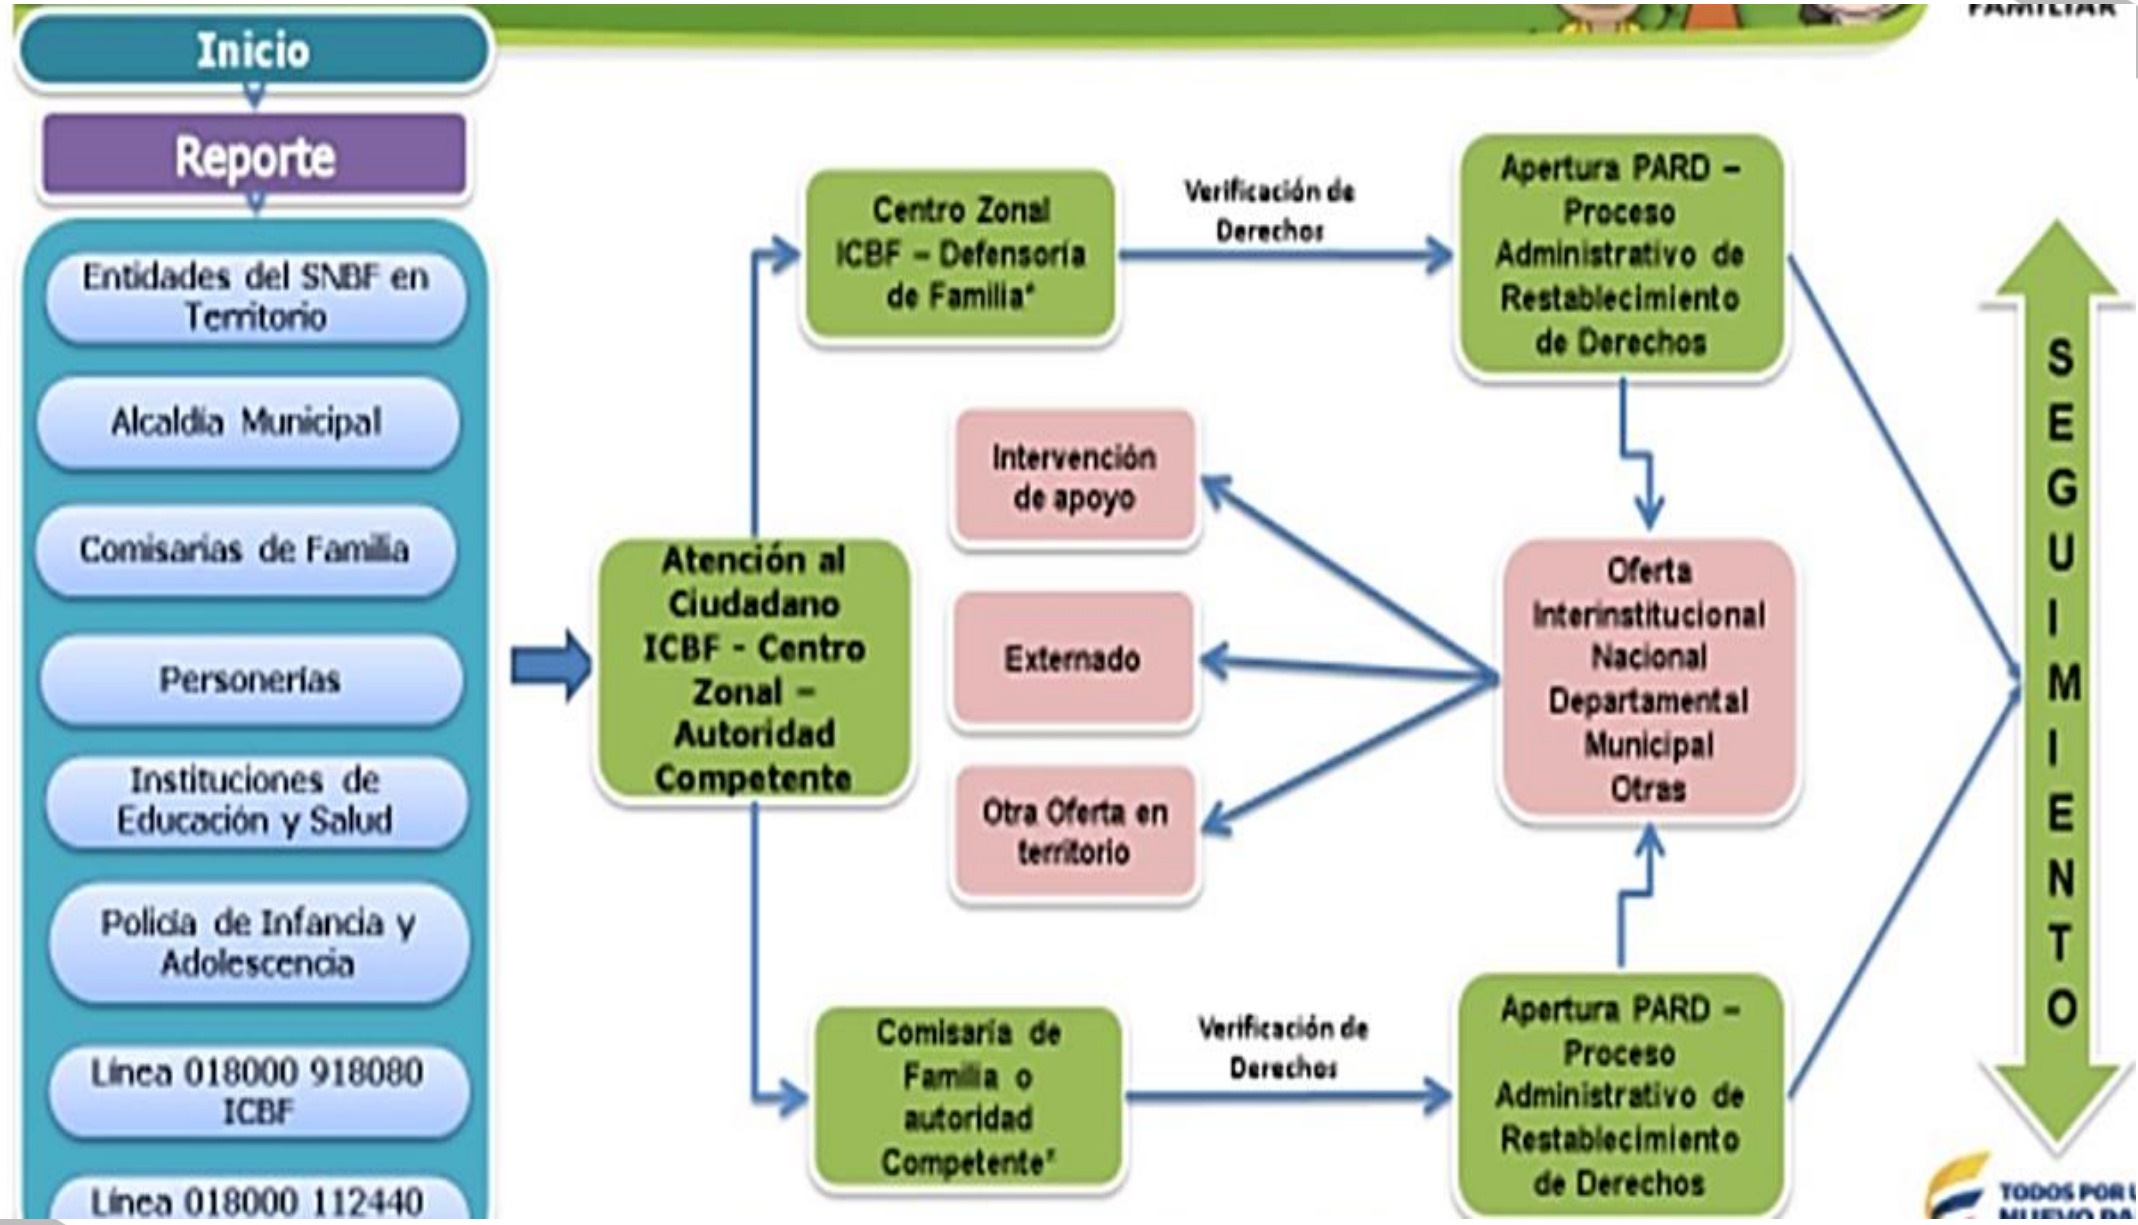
FAMILIAR

Inicio

Reporte

Entidades del SNBF en Territorio

Alcaldía Municipal

Comisarías de Familia

Personerías

Instituciones de Educación y Salud

Policía de Infancia y Adolescencia

Línea 018000 918080 ICBF

Línea 018000 112440

Atención al Ciudadano ICBF - Centro Zonal – Autoridad Competente

Centro Zonal ICBF – Defensoría de Familia*

Verificación de Derechos

Apertura PARD – Proceso Administrativo de Restablecimiento de Derechos

Intervención de apoyo

Externado

Otra Oferta en territorio

Oferta Interinstitucional Nacional Departamental Municipal Otras

Comisaría de Familia o autoridad Competente*

Verificación de Derechos

Apertura PARD – Proceso Administrativo de Restablecimiento de Derechos

SEGUIMIENTO

TODOS POR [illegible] NUEVO PA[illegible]